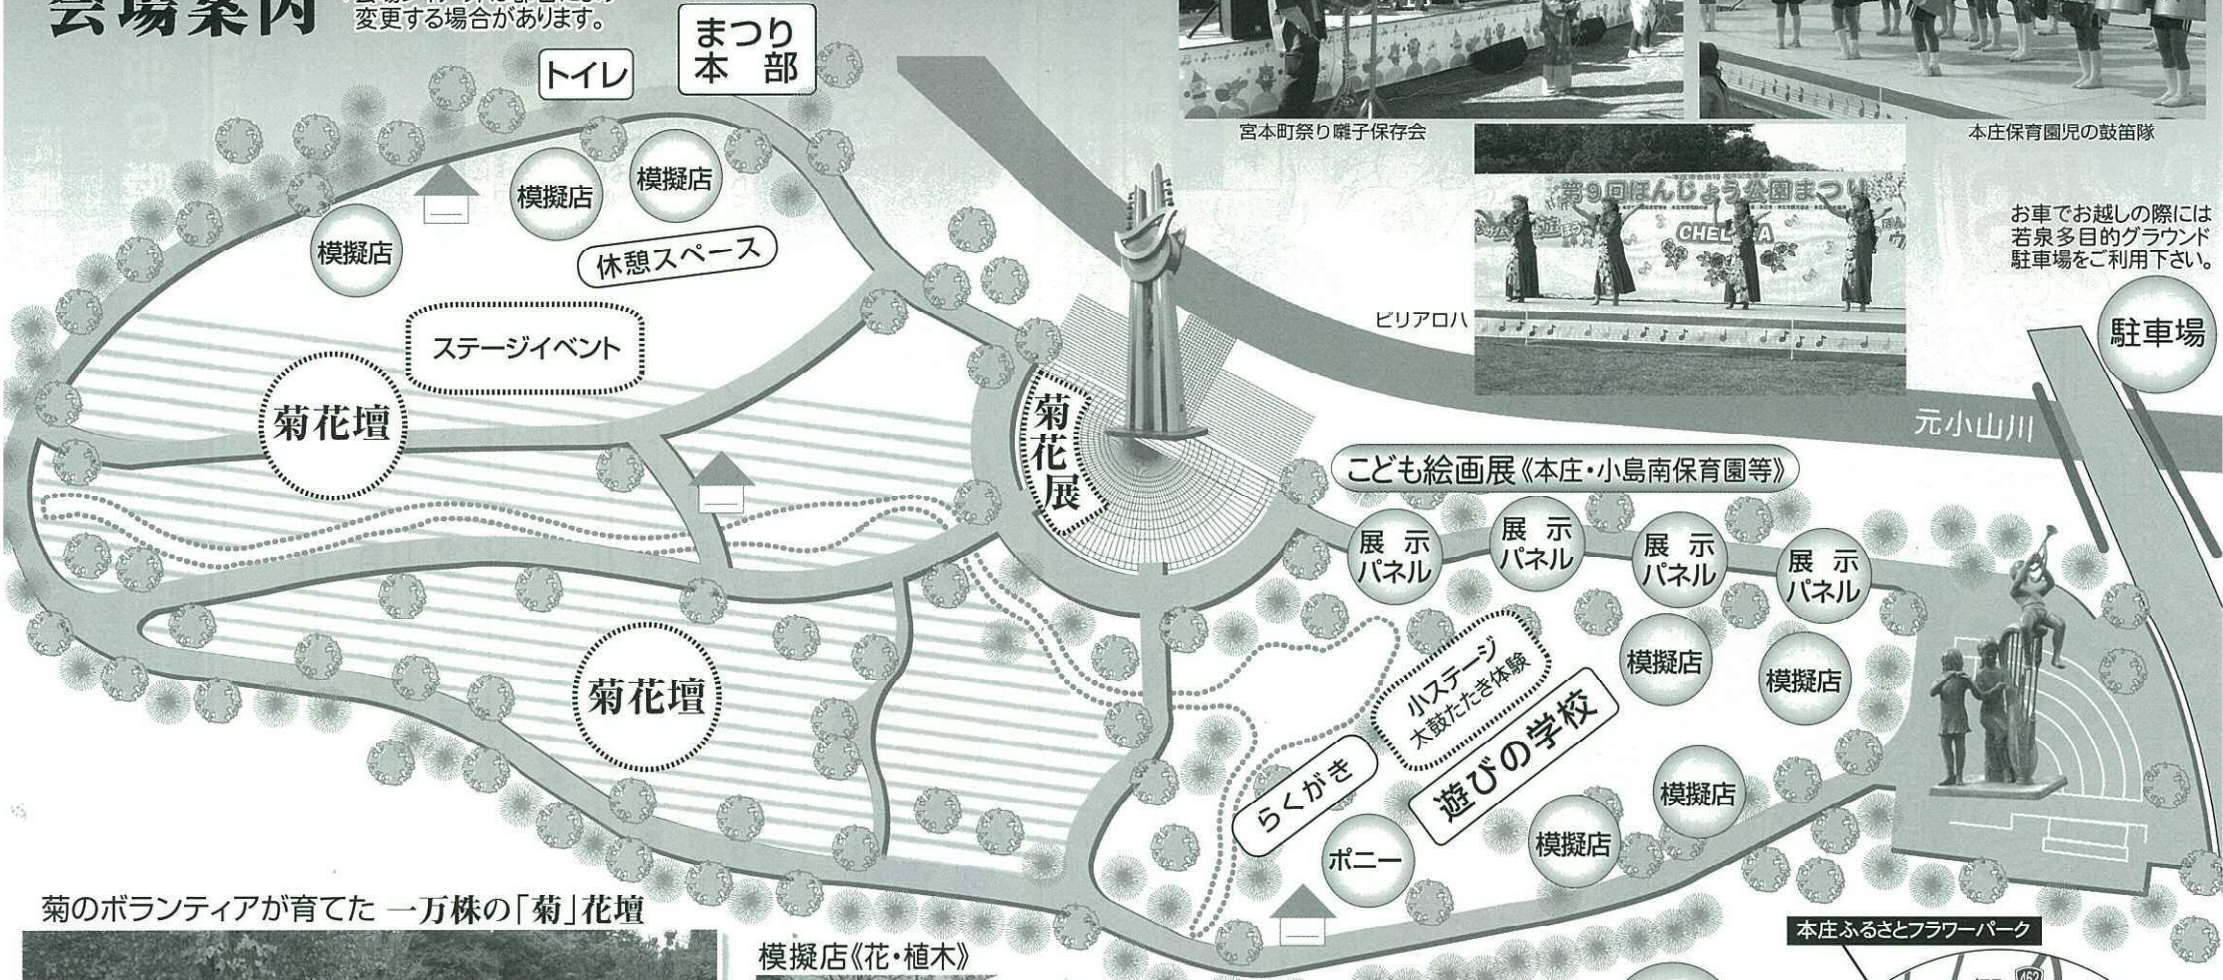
会場案内

変更する場合があります。

トイレ

まつり本部

模擬店

模擬店

模擬店

休憩スペース

ステージイベント

菊花壇

菊花壇

菊花展

宮本町祭り囃子保存会

本庄保育園児の鼓笛隊

第9回ほんじょう公園まつり

CHEL A

ピリアロハ

お車でお越しの際には若泉多目的グラウンド駐車場をご利用下さい。

駐車場

元小山川

こども絵画展《本庄・小島南保育園等》

展示パネル

展示パネル

展示パネル

展示パネル

模擬店

模擬店

小ステージ 太鼓たたき体験

遊びの学校

らくがき

ポニー

模擬店

模擬店

菊のボランティアが育てた 一万株の「菊」花壇

模擬店《花・植木》

本庄ふるさとフラワーパーク

462